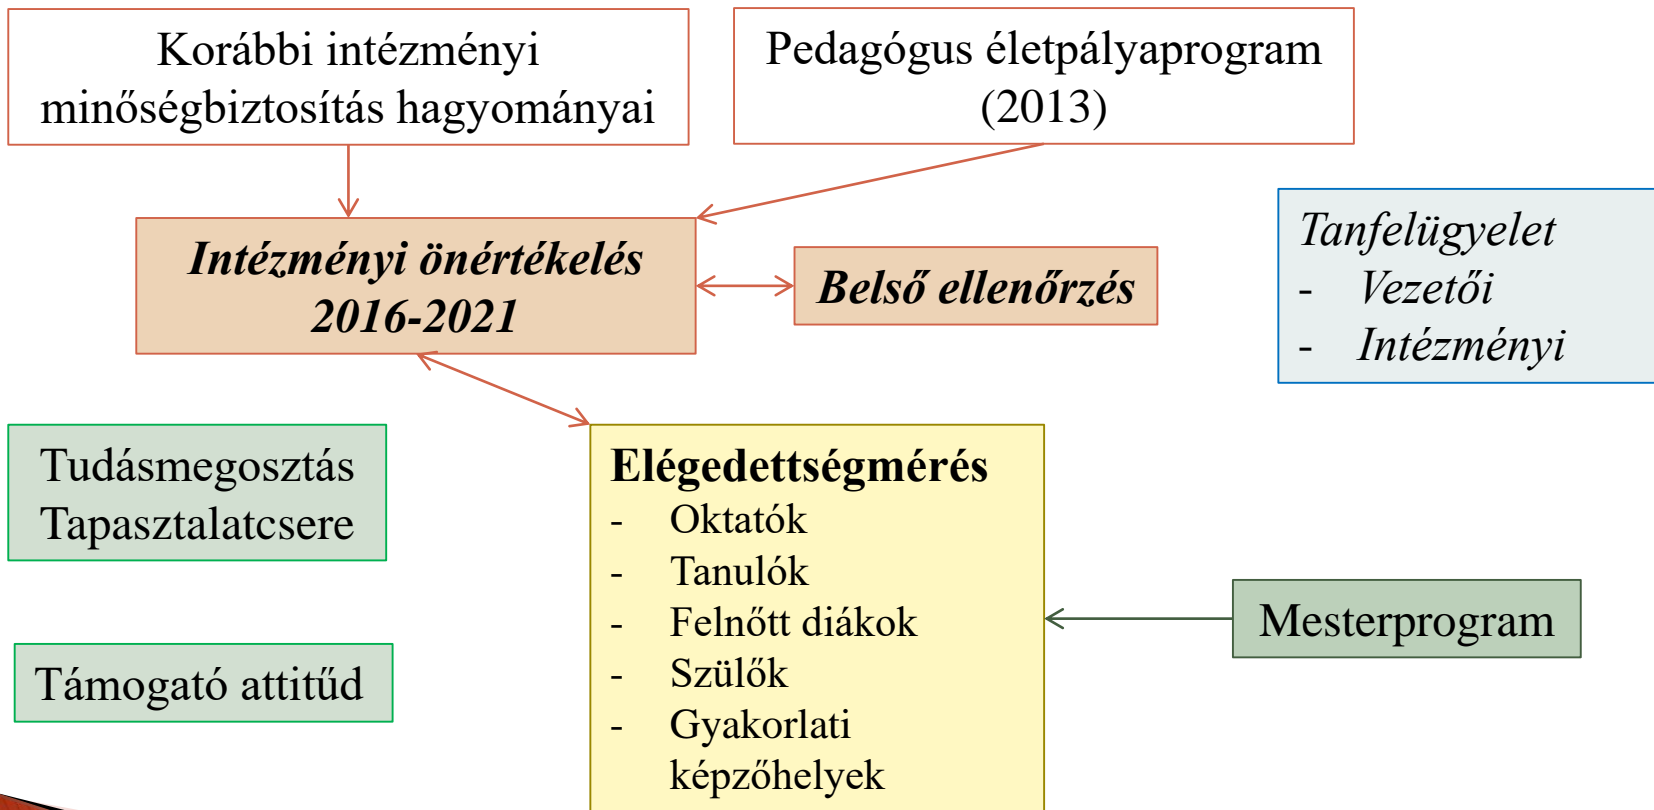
Korábbi intézményi minőségbiztosítás hagyományai

Pedagógus életpályaprogram (2013)

Intézményi önértékelés 2016-2021

Belső ellenőrzés

Tanfelügyelet
- Vezetői
- Intézményi

Tudásmegosztás
Tapasztalatcsere

Elégedettségmérés
- Oktatók
- Tanulók
- Felnőtt diákok
- Szülők
- Gyakorlati képzőhelyek

Mesterprogram

Támogató attitűd